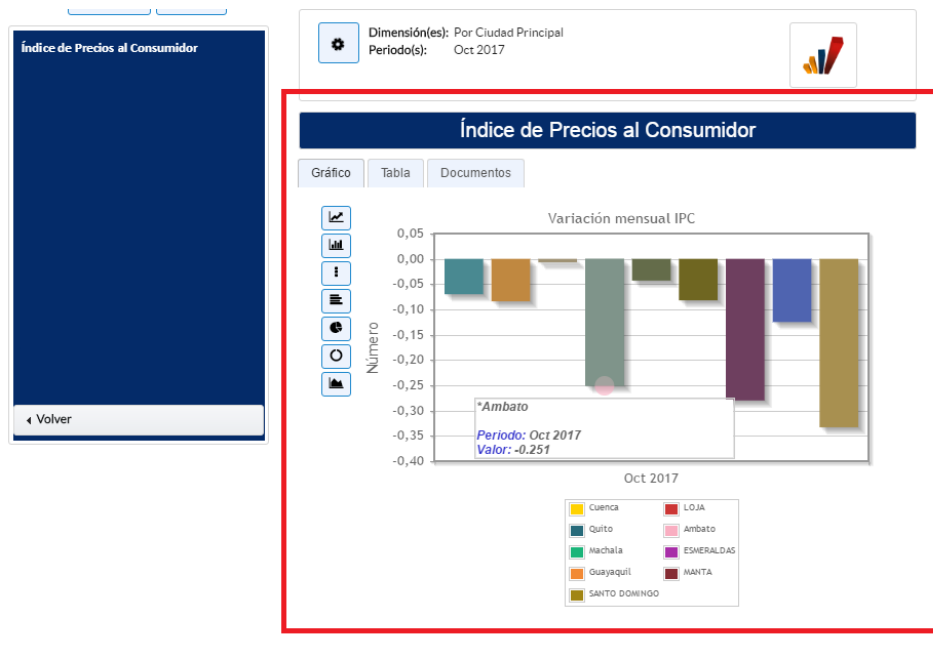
Índice de Precios al Consumidor

Volver

Dimensión(es): Por Ciudad Principal
Periodo(s): Oct 2017

Índice de Precios al Consumidor

Gráfico | Tabla | Documentos

Variación mensual IPC

0,05
0,00
-0,05
-0,10
-0,15
-0,20
-0,25
-0,30
-0,35
-0,40

Número

*Ambato

Periodo: Oct 2017
Valor: -0.251

Oct 2017

Cuenca
LOJA
Quito
Ambato
Machala
ESMERALDAS
Guayaquil
MANTA
SANTO DOMINGO